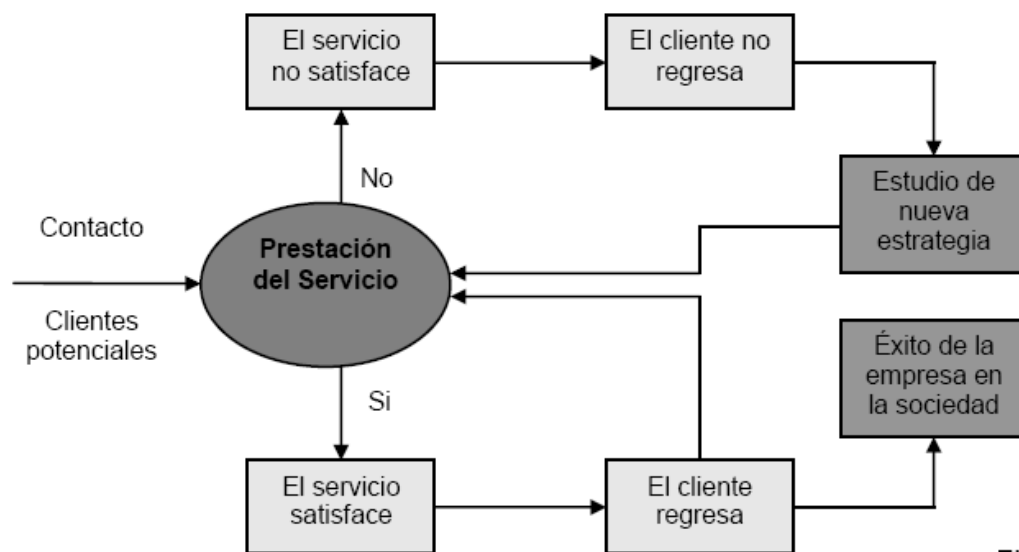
El servicio no satisface

El cliente no regresa

No

Estudio de nueva estrategia

Contacto

Prestación del Servicio

Clientes potenciales

Éxito de la empresa en la sociedad

Si

El servicio satisface

El cliente regresa